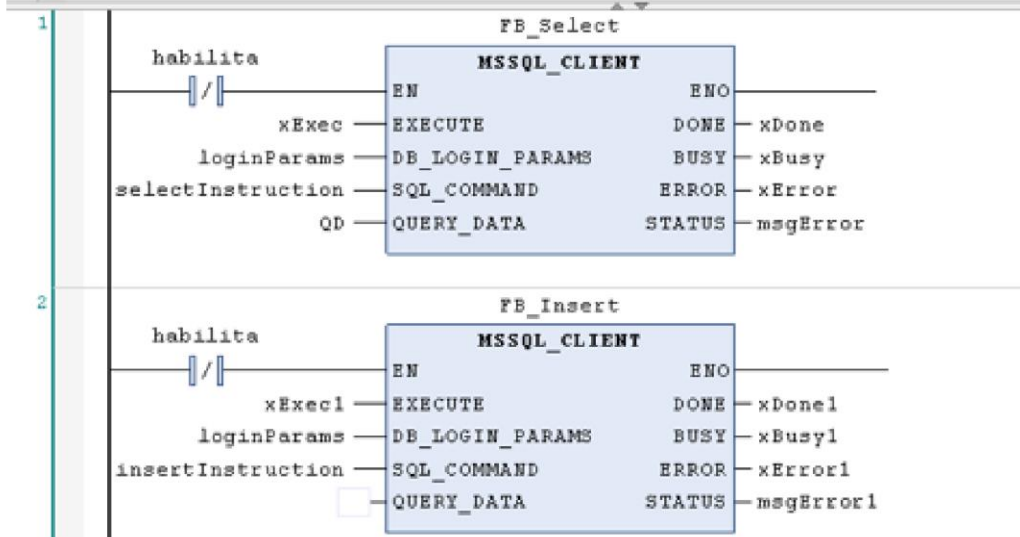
1

FB_Select

habilita

MSSQL_CLIENT

EN

ENO

xExec — EXECUTE

DONE — xDone

loginParams — DB_LOGIN_PARAMS

BUSY — xBusy

selectInstruction — SQL_COMMAND

ERROR — xError

QD — QUERY_DATA

STATUS — msgError

2

FB_Insert

habilita

MSSQL_CLIENT

EN

ENO

xExec1 — EXECUTE

DONE — xDone1

loginParams — DB_LOGIN_PARAMS

BUSY — xBusy1

insertInstruction — SQL_COMMAND

ERROR — xError1

QUERY_DATA

STATUS — msgError1